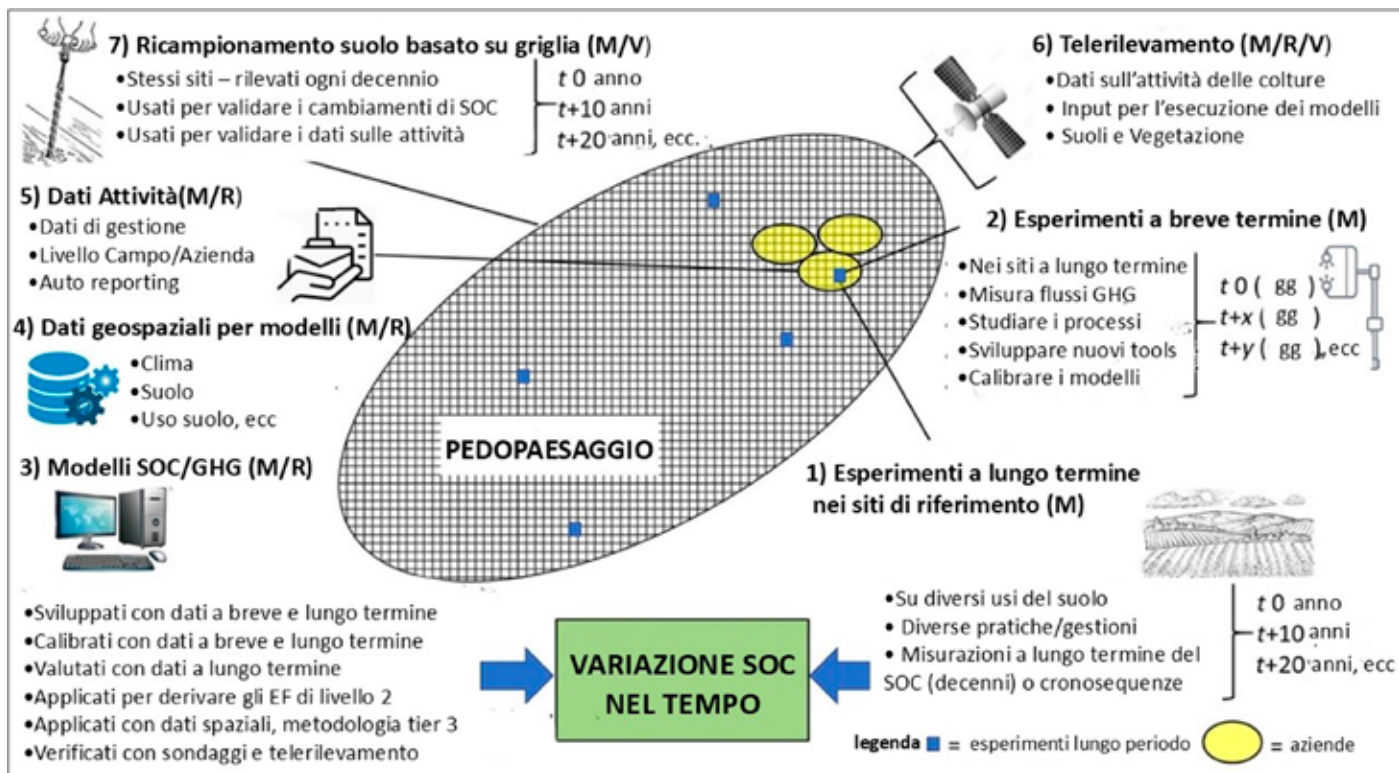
7) Ricampionamento suolo basato su griglia (M/V)
•Stessi siti – rilevati ogni decennio
•Usati per validare i cambiamenti di SOC
•Usati per validare i dati sulle attività

$t$ 0 anno
$t$+10 anni
$t$+20 anni, ecc.

6) Telerilevamento (M/R/V)
•Dati sull'attività delle colture
• Input per l'esecuzione dei modelli
• Suoli e Vegetazione

5) Dati Attività(M/R)
•Dati di gestione
•Livello Campo/Azienda
•Auto reporting

2) Esperimenti a breve termine (M)
•Nei siti a lungo termine
•Misura flussi GHG
•Studiare i processi
•Sviluppare nuovi tools
•Calibrare i modelli

$t$ 0 ( gg )
$t+x$ ( gg )
$t+y$ ( gg ), ecc

4) Dati geospaziali per modelli (M/R)
•Clima
•Suolo
•Uso suolo, ecc

PEDOPAESAGGIO

3) Modelli SOC/GHG (M/R)

1) Esperimenti a lungo termine nei siti di riferimento (M)

•Sviluppati con dati a breve e lungo termine
•Calibrati con dati a breve e lungo termine
•Valutati con dati a lungo termine
•Applicati per derivare gli EF di livello 2
•Applicati con dati spaziali, metodologia tier 3
•Verificati con sondaggi e telerilevamento

VARIAZIONE SOC NEL TEMPO

•Su diversi usi del suolo
• Diverse pratiche/gestioni
• Misurazioni a lungo termine del SOC (decenni) o cronosequenze

$t$ 0 anno
$t$+10 anni
$t$+20 anni, ecc

legenda ■ = esperimenti lungo periodo = aziende